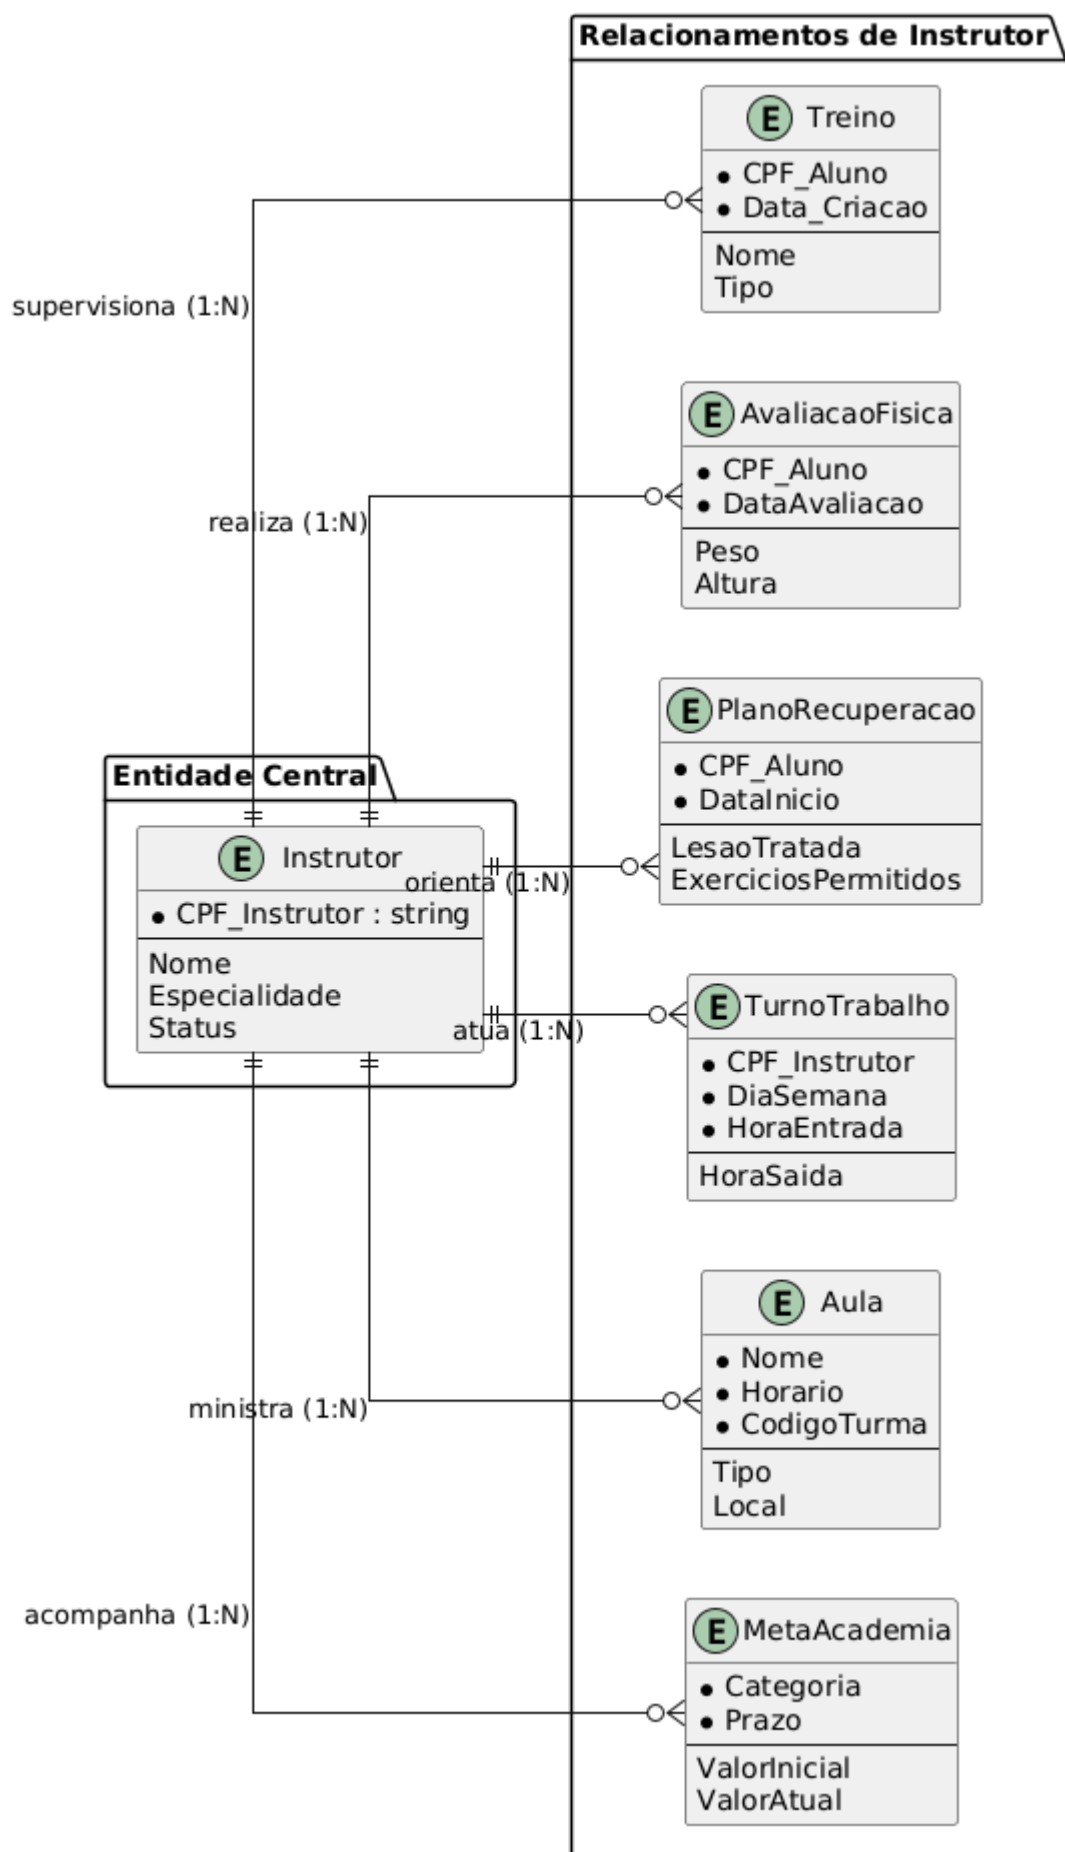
Relacionamentos de Instrutor

E Treino
• CPF_Aluno
• Data_Criacao
Nome
Tipo

supervisiona (1:N)

E AvaliacaoFisica
• CPF_Aluno
• DataAvaliacao
Peso
Altura

realiza (1:N)

E PlanoRecuperacao
• CPF_Aluno
• DataInicio
LesaoTratada
ExerciciosPermitidos

Entidade Central

E Instrutor
• CPF_Instrutor : string
Nome
Especialidade
Status

orienta (1:N)

atua (1:N)

E TurnoTrabalho
• CPF_Instrutor
• DiaSemana
• HoraEntrada
HoraSaida

E Aula
• Nome
• Horario
• CodigoTurma
Tipo
Local

ministra (1:N)

acompanha (1:N)

E MetaAcademia
• Categoria
• Prazo
ValorInicial
ValorAtual